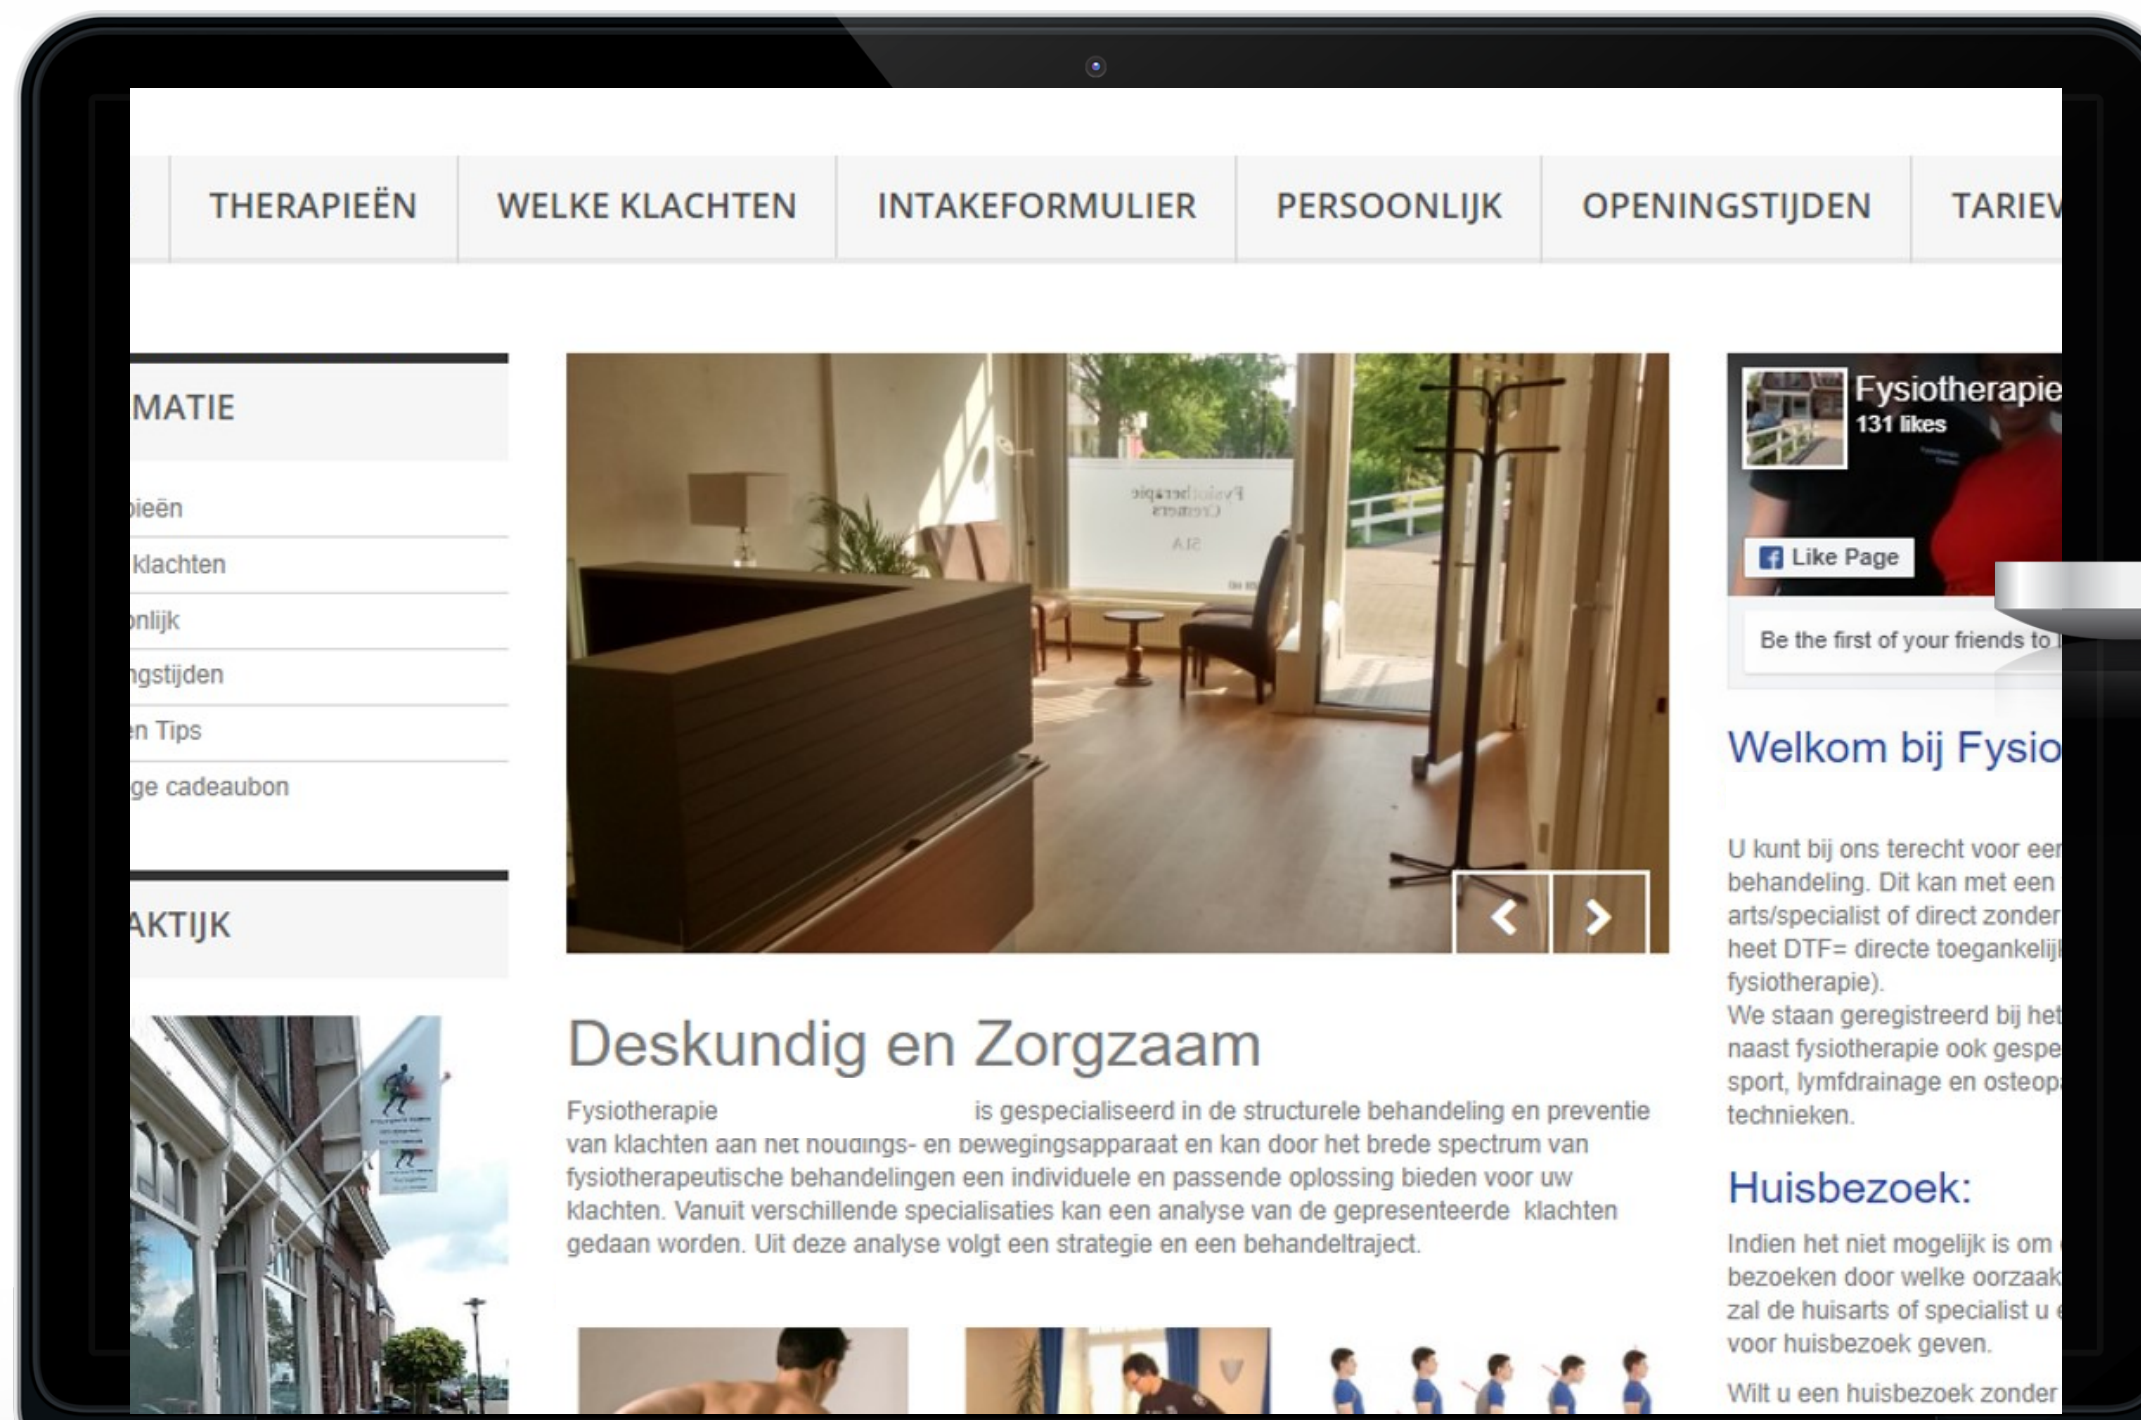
THERAPIEËN | WELKE KLACHTEN | INTAKEFORMULIER | PERSOONLIJK | OPENINGSTIJDEN | TARIEV

MATIE

pieën
klachten
onlijk
ngstijden
en Tips
ge cadeaubon

AKTIJK

Fysiotherapie
Cremers
SLA

Fysiotherapie
131 likes

Like Page

Be the first of your friends to

Deskundig en Zorgzaam

Fysiotherapie is gespecialiseerd in de structurele behandeling en preventie van klachten aan het houdings- en bewegingsapparaat en kan door het brede spectrum van fysiotherapeutische behandelingen een individuele en passende oplossing bieden voor uw klachten. Vanuit verschillende specialisaties kan een analyse van de gepresenteerde klachten gedaan worden. Uit deze analyse volgt een strategie en een behandeltraject.

Welkom bij Fysio

U kunt bij ons terecht voor een behandeling. Dit kan met een arts/specialist of direct zonder heet DTF= directe toegankelij fysiotherapie).
We staan geregistreerd bij het naast fysiotherapie ook gespe sport, lymfdrainage en osteop technieken.

Huisbezoek:

Indien het niet mogelijk is om bezoeken door welke oorzaak zal de huisarts of specialist u voor huisbezoek geven.

Wilt u een huisbezoek zonder